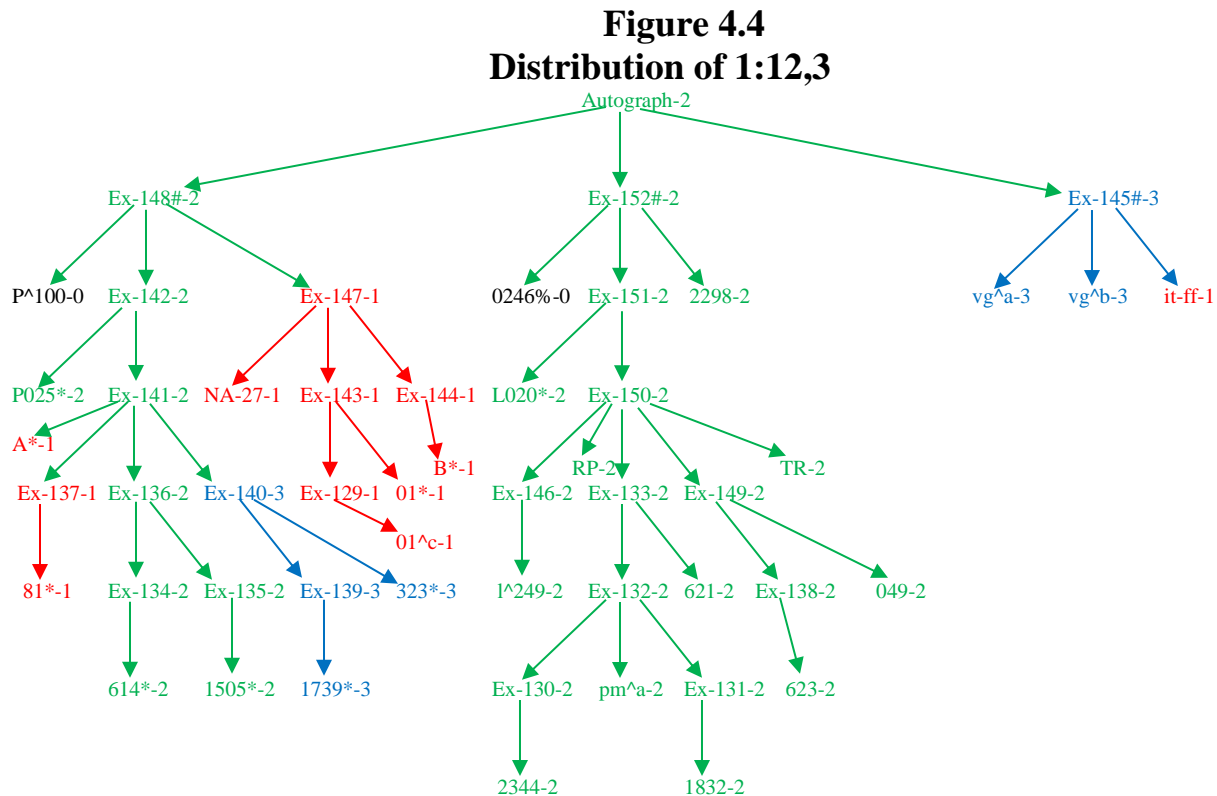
Figure 4.4
Distribution of 1:12,3

Autograph-2

Ex-148#-2
Ex-152#-2
Ex-145#-3

P^100-0
Ex-142-2
Ex-147-1
0246%-0
Ex-151-2
2298-2
vg^a-3
vg^b-3
it-ff-1

P025*-2
Ex-141-2
NA-27-1
Ex-143-1
Ex-144-1
L020*-2
Ex-150-2

A*-1
B*-1
RP-2
TR-2

Ex-137-1
Ex-136-2
Ex-140-3
Ex-129-1
01*-1
Ex-146-2
Ex-133-2
Ex-149-2

01^c-1

81*-1
Ex-134-2
Ex-135-2
Ex-139-3
323*-3
l^249-2
Ex-132-2
621-2
Ex-138-2
049-2

614*-2
1505*-2
1739*-3
Ex-130-2
pm^a-2
Ex-131-2
623-2

2344-2
1832-2